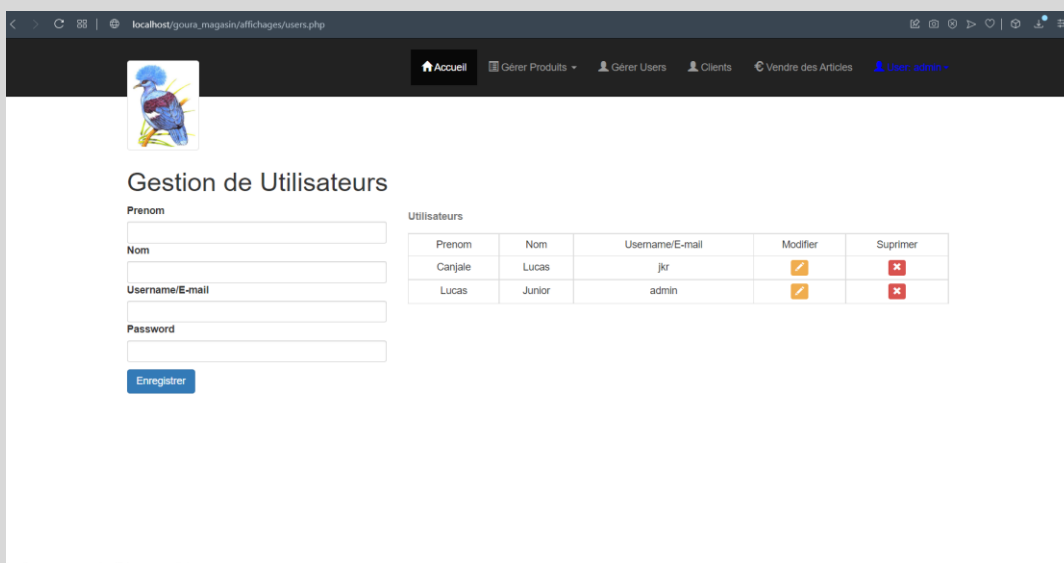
localhost/goura_magasin/affichages/users.php

Accueil Gérer Produits Gérer Users Clients Vendre des Articles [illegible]

Gestion de Utilisateurs

Prenom

Nom

Username/E-mail

Password

Enregistrer

Utilisateurs

| Prenom | Nom | Username/E-mail | Modifier | Suprimer |
|---|---|---|---|---|
| Canjale | Lucas | jkr | | |
| Lucas | Junior | admin | | |